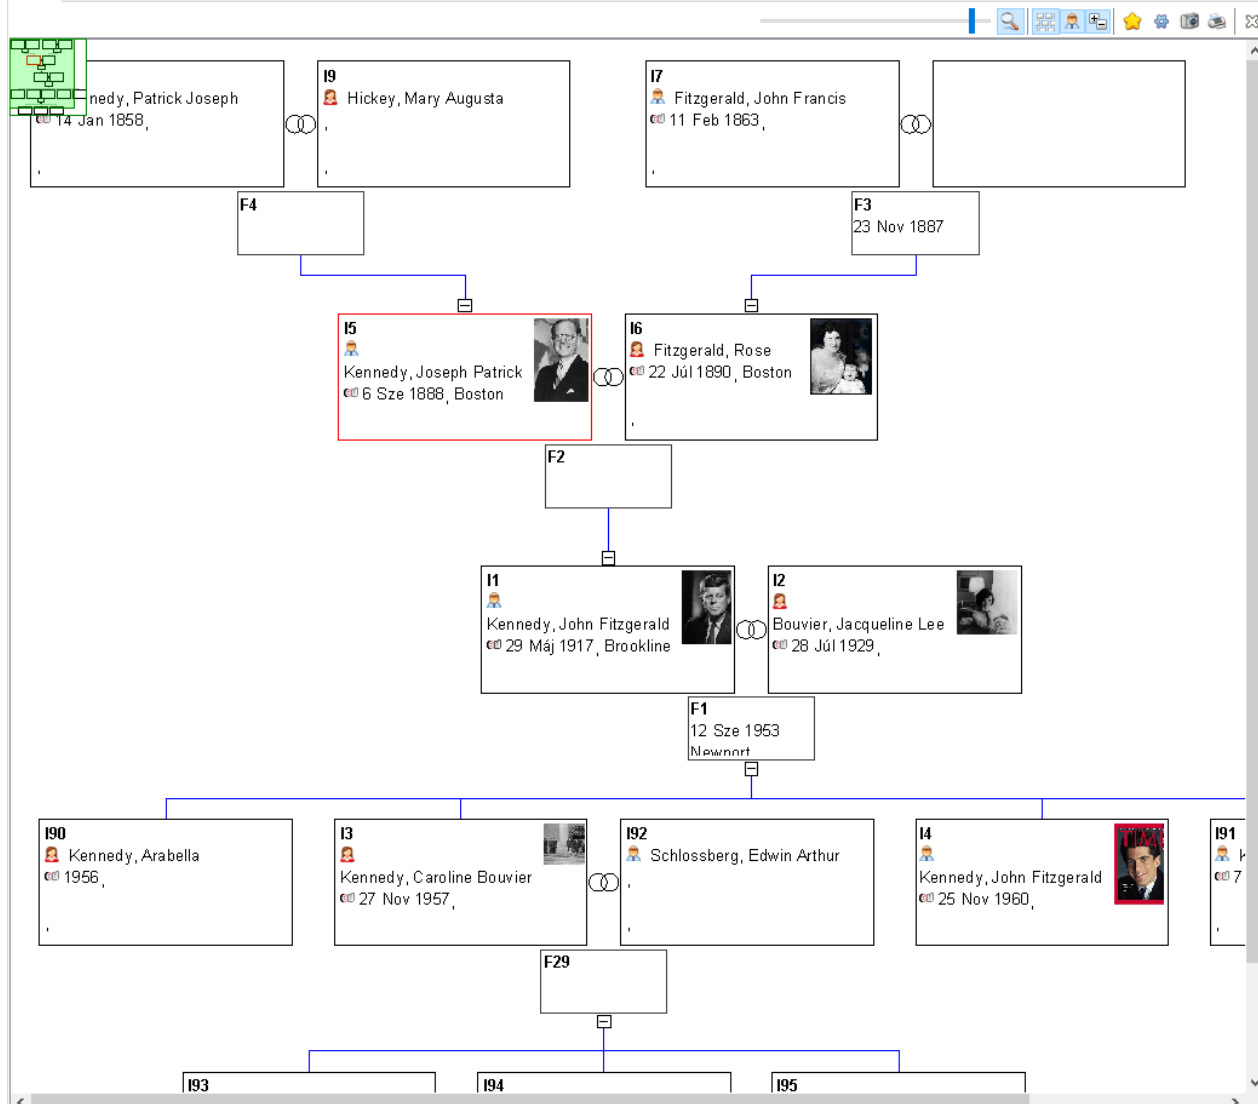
nedy, Patrick Joseph
14 Jan 1858,
,

I9
Hickey, Mary Augusta
,
,

I7
Fitzgerald, John Francis
11 Feb 1863,
,

F4

F3
23 Nov 1887

I5
Kennedy, Joseph Patrick
6 Sze 1888, Boston

I6
Fitzgerald, Rose
22 Júl 1890, Boston
,

F2

I1
Kennedy, John Fitzgerald
29 Máj 1917, Brookline

I2
Bouvier, Jacqueline Lee
28 Júl 1929,

F1
12 Sze 1953
Newport

I90
Kennedy, Arabella
1956,
,

I3
Kennedy, Caroline Bouvier
27 Nov 1957,

I92
Schlossberg, Edwin Arthur
,
,

I4
Kennedy, John Fitzgerald
25 Nov 1960,

TIME

I91
K
7
,

F29

I93

I94

I95